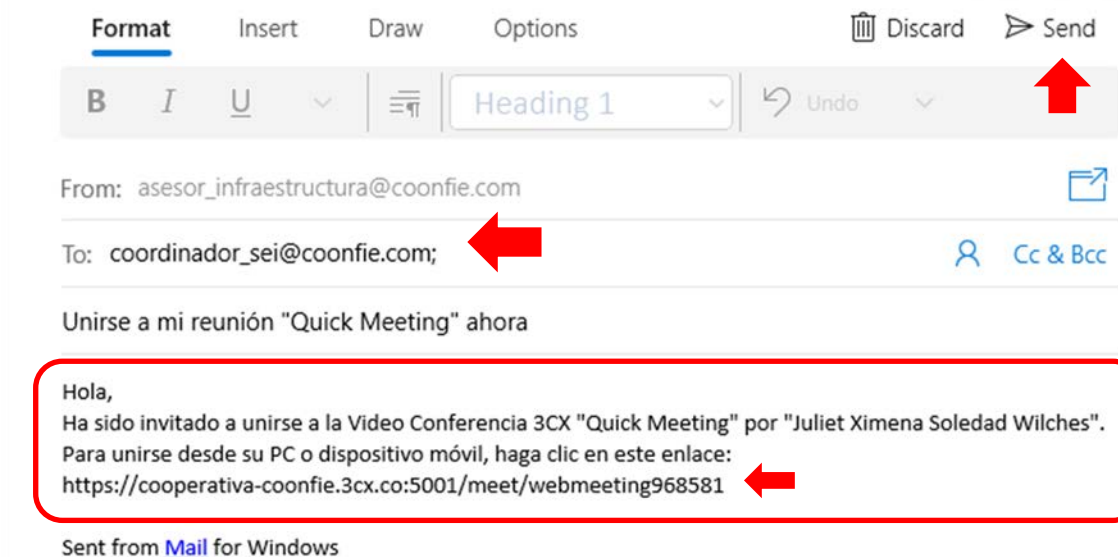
Format Insert Draw Options Discard Send

B I U Heading 1 Undo

From: asesor_infraestructura@coonfie.com

To: coordinador_sei@coonfie.com;

Cc & Bcc

Unirse a mi reunión "Quick Meeting" ahora

Hola,
Ha sido invitado a unirse a la Video Conferencia 3CX "Quick Meeting" por "Juliet Ximena Soledad Wilches".
Para unirse desde su PC o dispositivo móvil, haga clic en este enlace:
https://cooperativa-coonfie.3cx.co:5001/meet/webmeeting968581

Sent from Mail for Windows